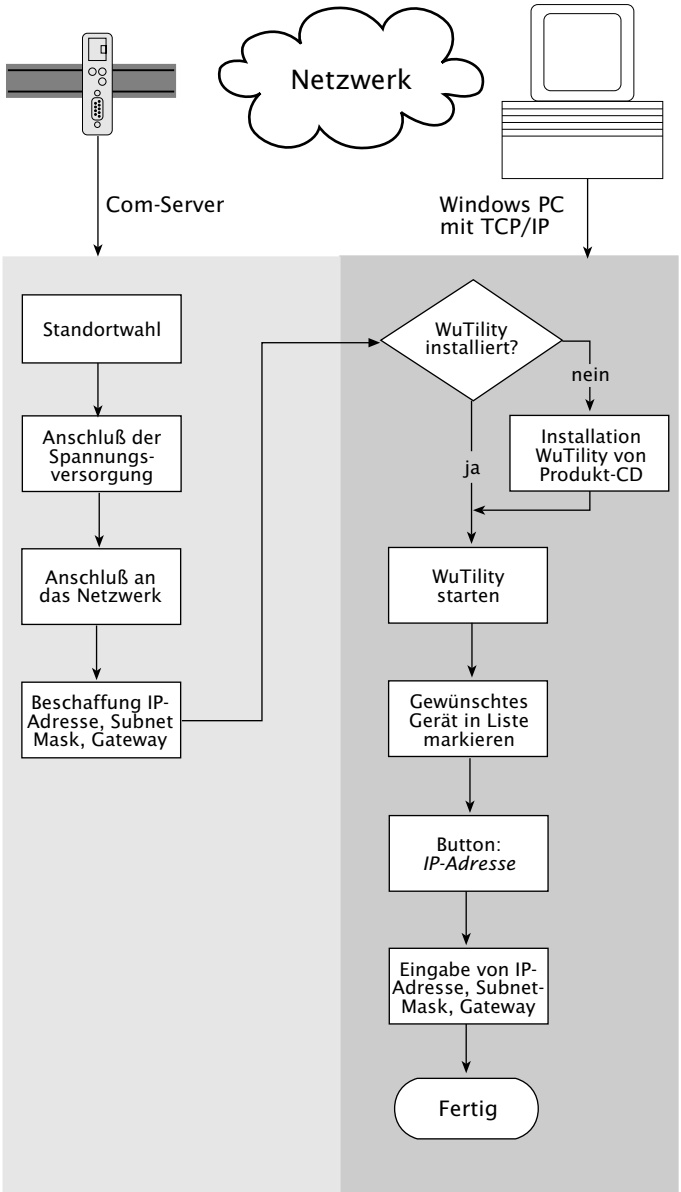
Netzwerk

Com-Server

Windows PC mit TCP/IP

Standortwahl

Anschluß der Spannungsversorgung

Anschluß an das Netzwerk

Beschaffung IP-Adresse, Subnet Mask, Gateway

WuTility installiert?

nein

Installation WuTility von Produkt-CD

ja

WuTility starten

Gewünschtes Gerät in Liste markieren

Button: *IP-Adresse*

Eingabe von IP-Adresse, Subnet-Mask, Gateway

Fertig